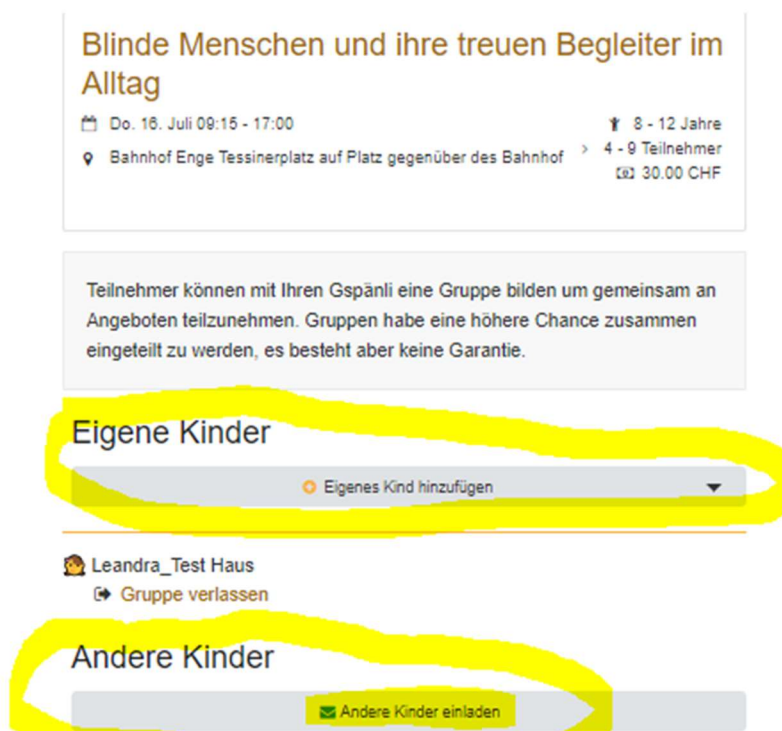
Blinde Menschen und ihre treuen Begleiter im Alltag

Do. 16. Juli 09:15 - 17:00

Bahnhof Enge Tessinerplatz auf Platz gegenüber des Bahnhof

8 - 12 Jahre
4 - 9 Teilnehmer
30.00 CHF

Teilnehmer können mit Ihren Gspänli eine Gruppe bilden um gemeinsam an Angeboten teilzunehmen. Gruppen habe eine höhere Chance zusammen eingeteilt zu werden, es besteht aber keine Garantie.

Eigene Kinder

Eigenes Kind hinzufügen

Leandra_Test Haus
Gruppe verlassen

Andere Kinder

Andere Kinder einladen